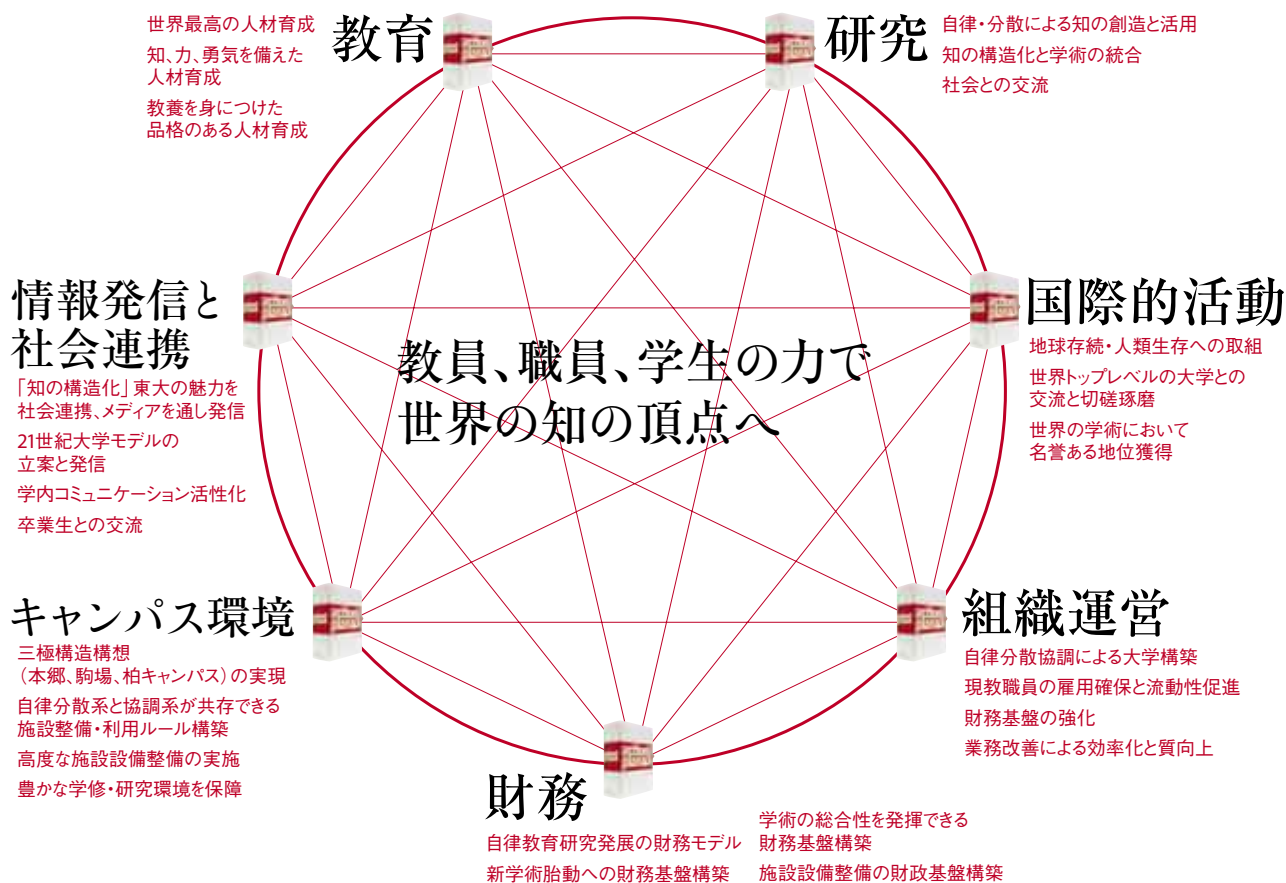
教育

世界最高の人材育成

知、力、勇気を備えた人材育成

教養を身につけた品格のある人材育成

研究

自律・分散による知の創造と活用

知の構造化と学術の統合

社会との交流

情報発信と社会連携

「知の構造化」東大の魅力を社会連携、メディアを通し発信

21世紀大学モデルの立案と発信

学内コミュニケーション活性化

卒業生との交流

国際的活動

地球存続・人類生存への取組

世界トップレベルの大学との交流と切磋琢磨

世界の学術において名誉ある地位獲得

教員、職員、学生の力で世界の知の頂点へ

キャンパス環境

三極構造構想（本郷、駒場、柏キャンパス）の実現

自律分散系と協調系が共存できる施設整備・利用ルール構築

高度な施設設備整備の実施

豊かな学修・研究環境を保障

組織運営

自律分散協調による大学構築

現教職員の雇用確保と流動性促進

財務基盤の強化

業務改善による効率化と質向上

財務

自律教育研究発展の財務モデル

新学術胎動への財務基盤構築

学術の総合性を発揮できる財務基盤構築

施設設備整備の財政基盤構築